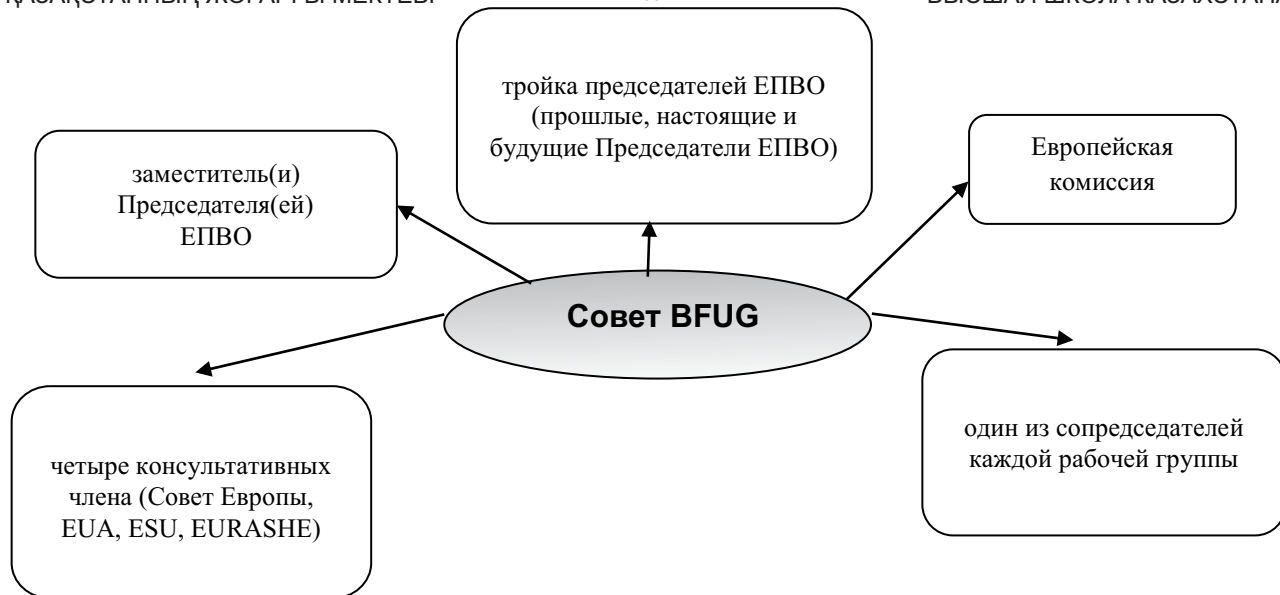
ҚАЗАҚСТАННЫҢ ЖОҒАРҒЫ МЕКТЕБІ

ВЫСШАЯ ШКОЛА КАЗАХСТАНА

тройка председателей ЕПВО (прошлые, настоящие и будущие Председатели ЕПВО)

заместитель(и) Председателя(ей) ЕПВО

Европейская комиссия

Совет BFUG

четыре консультативных члена (Совет Европы, EUA, ESU, EURASHE)

один из сопредседателей каждой рабочей группы